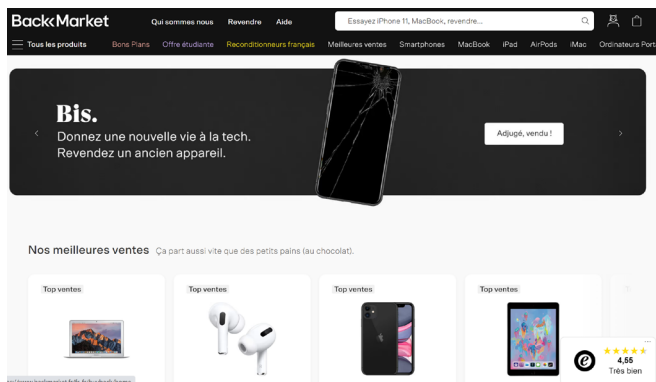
BackMarket
Qui sommes nous Revendre Aide
Essayez iPhone 11, MacBook, revendre...
Tous les produits Bons Plans Offre étudiante Reconditionneurs français Meilleures ventes Smartphones MacBook iPad AirPods iMac Ordinateurs Port

Bis.
Donnez une nouvelle vie à la tech.
Revendez un ancien appareil.
Adjugé, vendu !

Nos meilleures ventes Ça part aussi vite que des petits pains (au chocolat).

Top ventes
Top ventes
Top ventes
Top ventes

4,55
Très bien